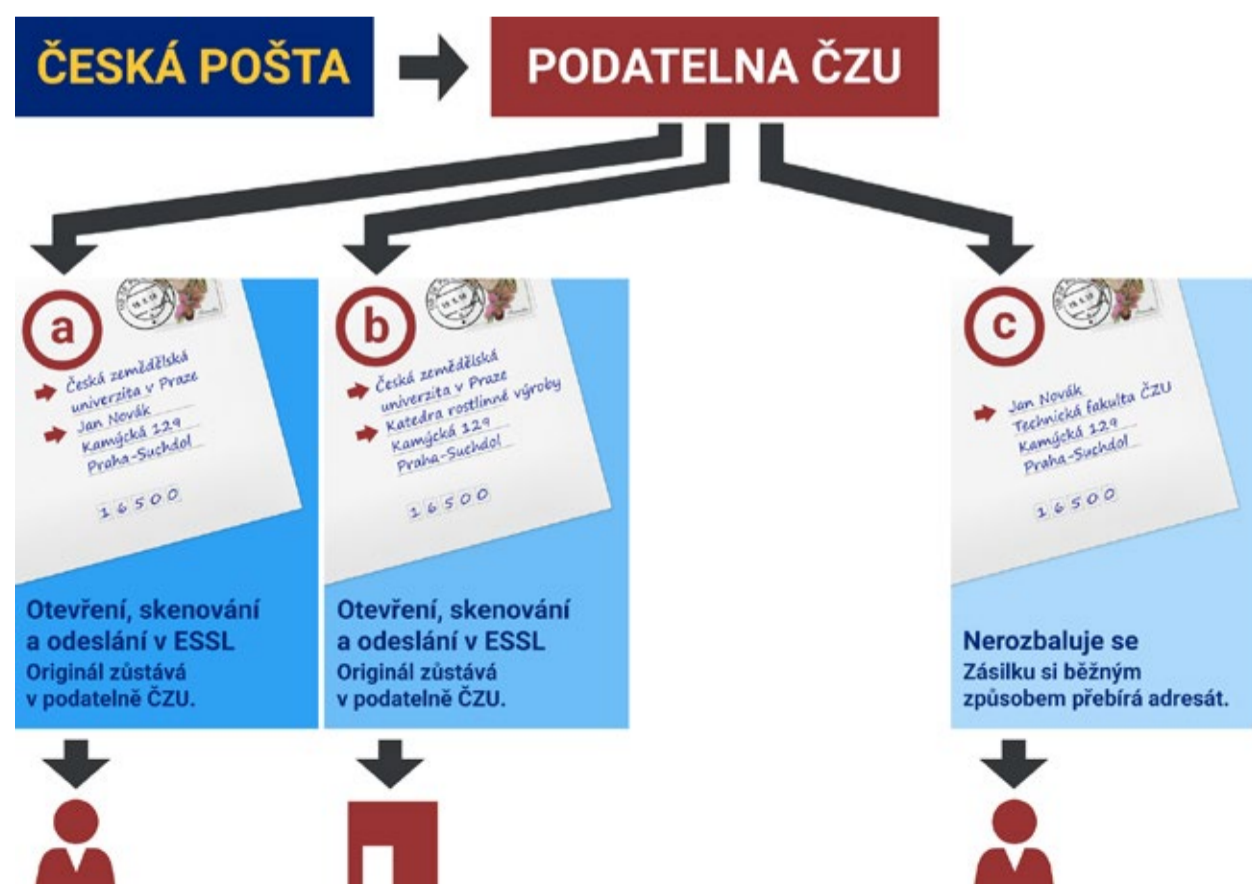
ČESKÁ POŠTA

PODATELNA ČZU

a

Česká zemědělská univerzita v Praze
Jan Novák
Kamýcká 129
Praha-Suchdol

16500

Otevření, skenování a odeslání v ESSL
Originál zůstává v podatelně ČZU.

b

Česká zemědělská univerzita v Praze
Katedra rostlinné výroby
Kamýcká 129
Praha-Suchdol

16500

Otevření, skenování a odeslání v ESSL
Originál zůstává v podatelně ČZU.

c

Jan Novák
Technická fakulta ČZU
Kamýcká 129
Praha-Suchdol

16500

Nerozbaluje se
Zásilku si běžným způsobem přebírá adresát.